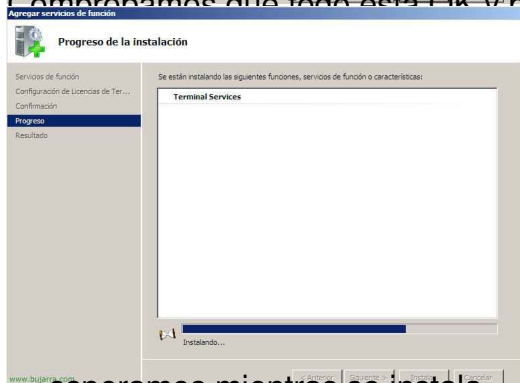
Comprobamos que todo está OK y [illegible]

Agregar servicios de función

Progreso de la instalación

Servicios de función
Configuración de Licencias de Ter...
Confirmación
Progreso
Resultado

Se están instalando las siguientes funciones, servicios de función o características:

Terminal Services

Instalando...

www.bujarra.com

< Anterior
Siguiente >
Instalar
Cancelar

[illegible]eraramos mientras se instala